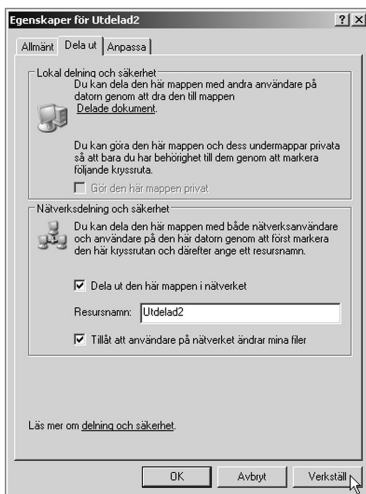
Egenskaper för Utdelad2

?

X

Allmänt

Dela ut

Anpassa

Lokal delning och säkerhet

Du kan dela den här mappen med andra användare på datorn genom att dra den till mappen Delade dokument.

Du kan göra den här mappen och dess undermappar privata så att bara du har behörighet till dem genom att markera följande kryssruta.

Gör den här mappen privat

Nätverksdelning och säkerhet

Du kan dela den här mappen med både nätverksanvändare och användare på den här datorn genom att först markera den här kryssrutan och därefter ange ett resursnamn.

Dela ut den här mappen i nätverket

Resursnamn: Utdelad2

Tillåt att användare på nätverket ändrar mina filer

Läs mer om delning och säkerhet.

OK

Avbryt

Verkställ